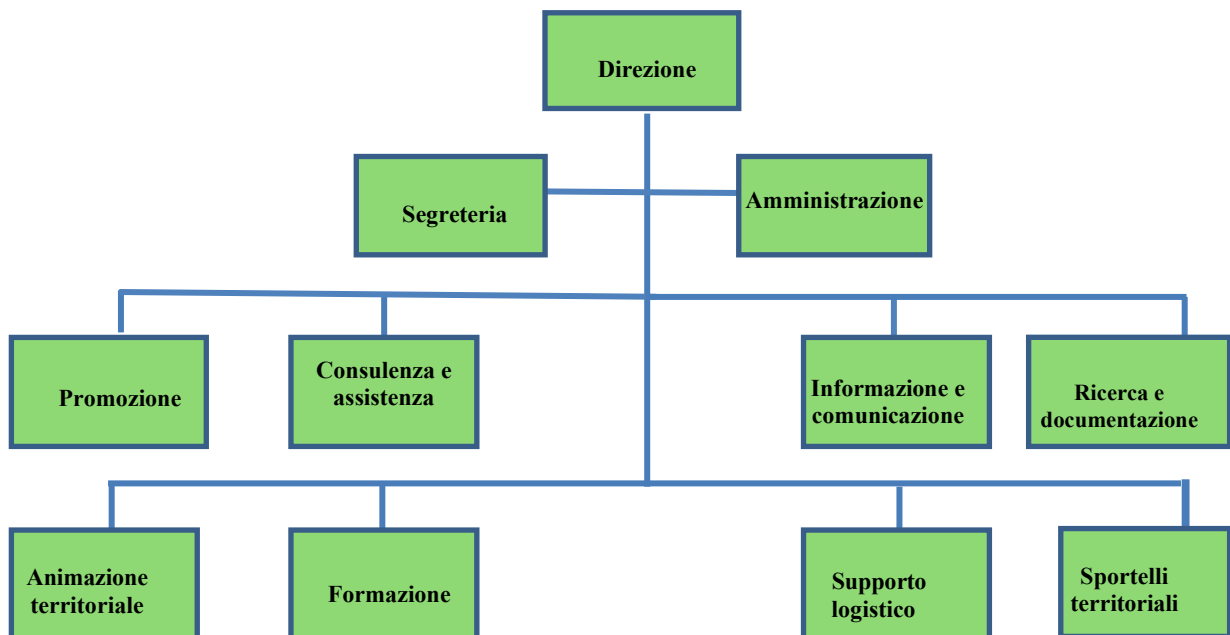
Direzione

Segreteria

Amministrazione

Promozione

Consulenza e assistenza

Informazione e comunicazione

Ricerca e documentazione

Animazione territoriale

Formazione

Supporto logistico

Sportelli territoriali